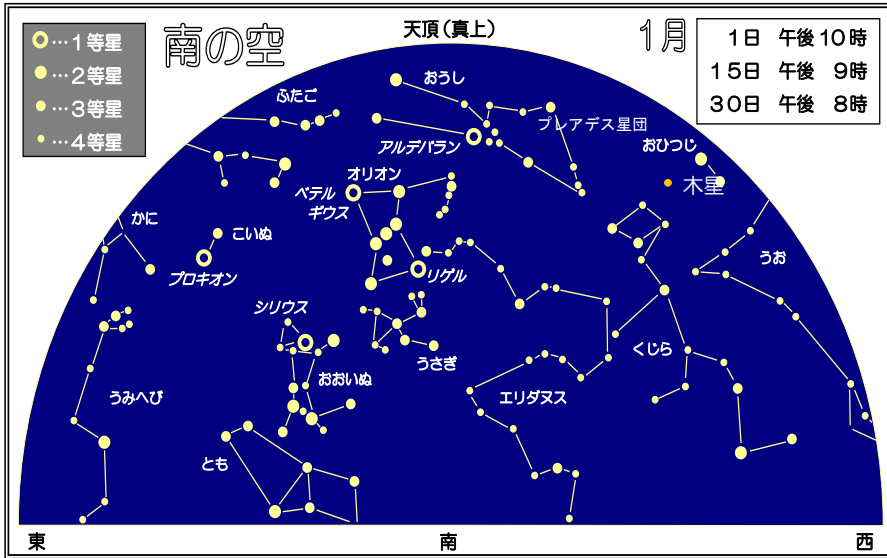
…1等星
…2等星
…3等星
…4等星

南の空

天頂（真上）

1月

| 1日 | 午後10時 |
|---|---|
| 15日 | 午後 9時 |
| 30日 | 午後 8時 |

おうし
ふたご
プレアデス星団
アルデバラン
おひつじ
木星
オリオン
ベテルギウス
かに
こいぬ
プロキオン
リゲル
うお
シリウス
うさぎ
くじら
おおいぬ
うみへび
エリダヌス
とも

東
南
西